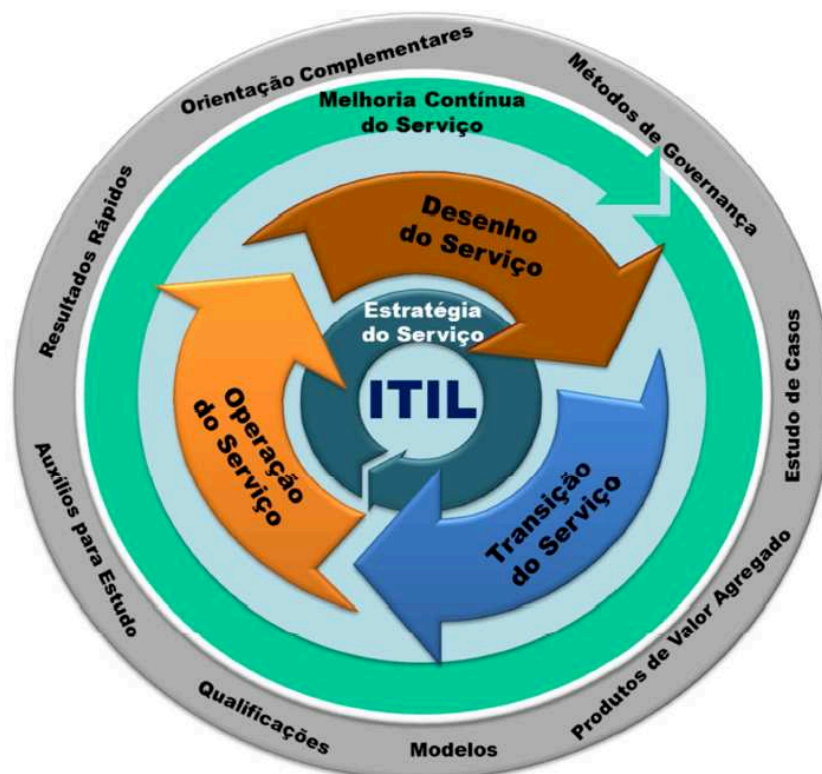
Orientação Complementares

Métodos de Governança

Estudo de Casos

Produtos de Valor Agregado

Modelos

Qualificações

Auxílios para Estudo

Resultados Rápidos

Melhoria Contínua do Serviço

Desenho do Serviço

Estratégia do Serviço

ITIL

Operação do Serviço

Transição do Serviço